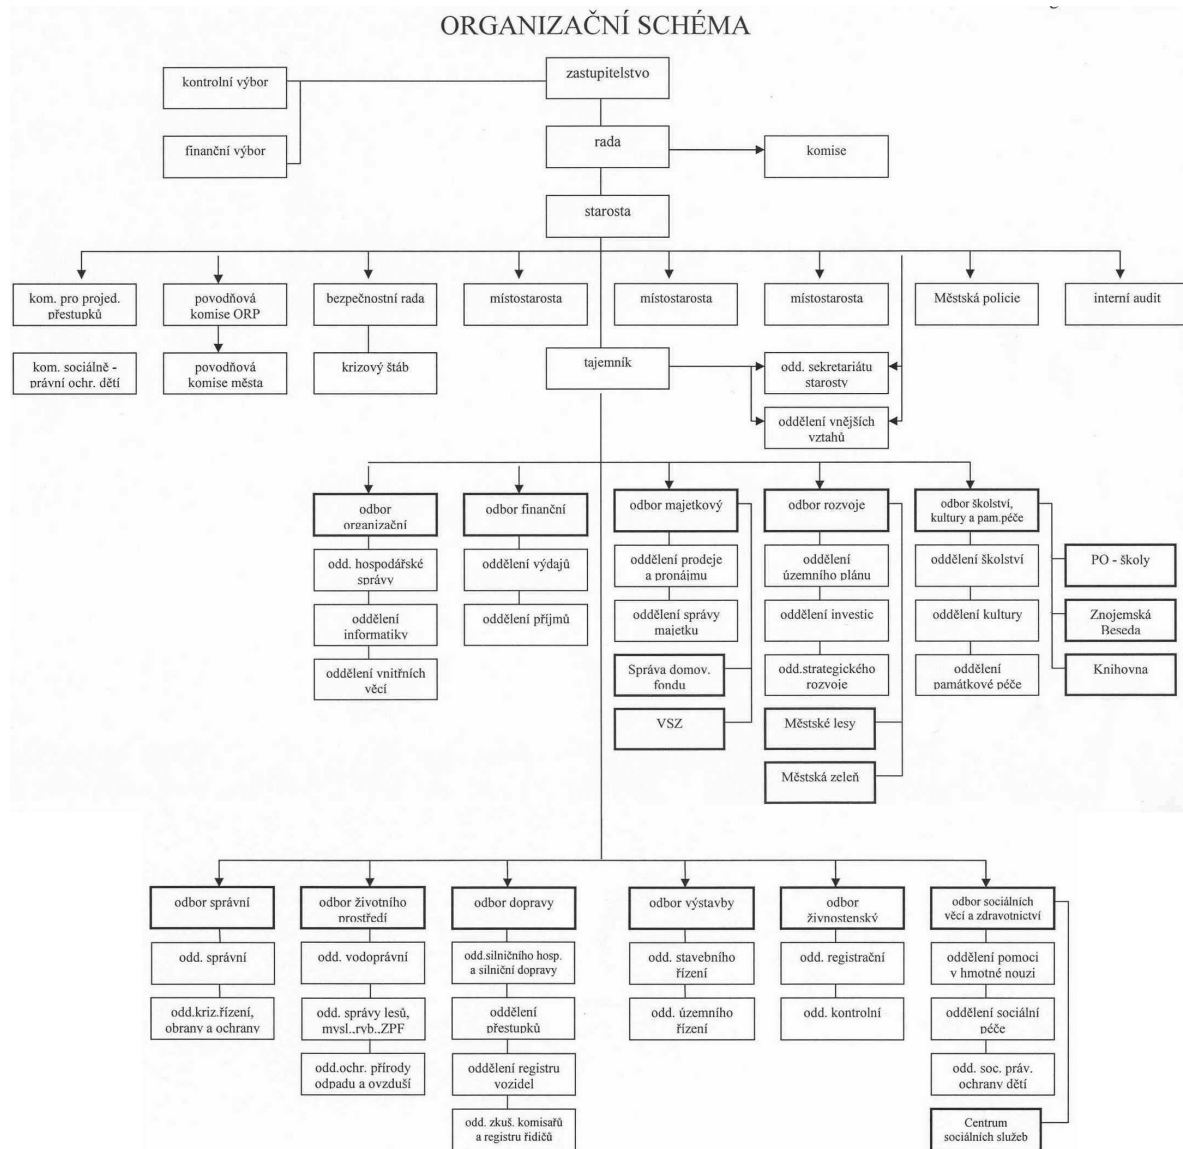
ORGANIZAČNÍ SCHÉMA

zastupitelstvo

kontrolní výbor

finanční výbor

rada

komise

starosta

kom. pro projed. přestupků

kom. sociálně - právní ochr. dětí

povodňová komise ORP

povodňová komise města

bezpečnostní rada

krizový štáb

místostarosta

místostarosta

místostarosta

Městská policie

interní audit

tajemník

odd. sekretariátu starosty

oddělení vnějších vztahů

odbor organizační

odd. hospodářské správy

oddělení informatiky

oddělení vnitřních věcí

odbor finanční

oddělení výdajů

oddělení příjmů

odbor majetkový

oddělení prodeje a pronájmu

oddělení správy majetku

Správa domov. fondu

VSZ

odbor rozvoje

oddělení územního plánu

oddělení investic

odd.strategického rozvoje

Městské lesy

Městská zeleň

odbor školství, kultury a pam.péče

oddělení školství

oddělení kultury

oddělení památkové péče

PO - školy

Znojemská Beseda

Knihovna

odbor správní

odd. správní

odd.kriz.řízení, obrany a ochrany

odbor životního prostředí

odd. vodoprávní

odd. správy lesů, mysl.,ryb.,ZPF

odd.ochr. přírody odpadu a ovzduší

odbor dopravy

odd.silničního hosp. a silniční dopravy

oddělení přestupků

oddělení registru vozidel

odd. zkuš. komisařů a registru řidičů

odbor výstavby

odd. stavebního řízení

odd. územního řízení

odbor živnostenský

odd. registrační

odd. kontrolní

odbor sociálních věcí a zdravotnictví

oddělení pomoci v hmotné nouzi

oddělení sociální péče

odd. soc. práv. ochrany dětí

Centrum sociálních služeb